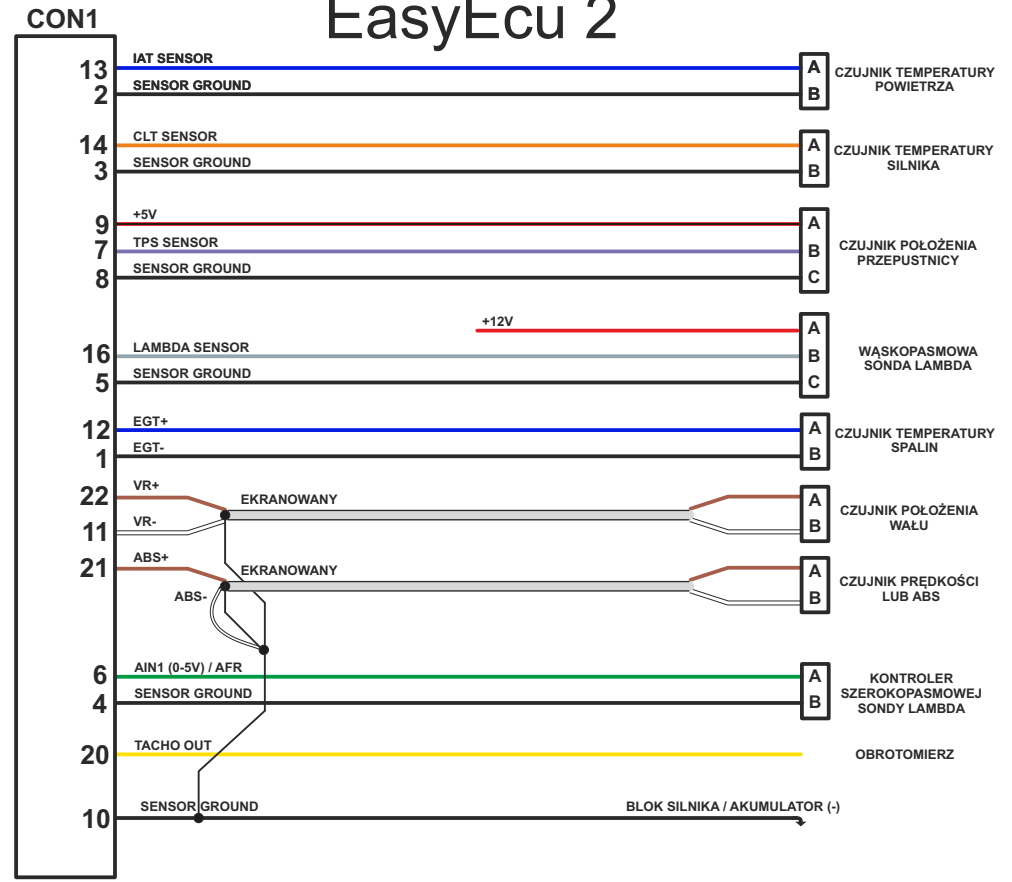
CON1

EasyEcu 2

13 IAT SENSOR
2 SENSOR GROUND
A
B
CZUJNIK TEMPERATURY POWIETRZA

14 CLT SENSOR
3 SENSOR GROUND
A
B
CZUJNIK TEMPERATURY SILNIKA

9 +5V
7 TPS SENSOR
8 SENSOR GROUND
A
B
C
CZUJNIK POŁOŻENIA PRZEPUSTNICY

+12V
16 LAMBDA SENSOR
5 SENSOR GROUND
A
B
C
WĄSKOPASMOWA SONDA LAMBDA

12 EGT+
1 EGT-
A
B
CZUJNIK TEMPERATURY SPALIN

22 VR+
11 VR-
EKRANOWANY
A
B
CZUJNIK POŁOŻENIA WAŁU

21 ABS+
ABS-
EKRANOWANY
A
B
CZUJNIK PRĘDKOŚCI LUB ABS

6 AIN1 (0-5V) / AFR
4 SENSOR GROUND
A
B
KONTROLER SZEROKOPASMOWEJ SONDY LAMBDA

20 TACHO OUT
OBROTOMIERZ

10 SENSOR GROUND
BLOK SILNIKA / AKUMULATOR (-)